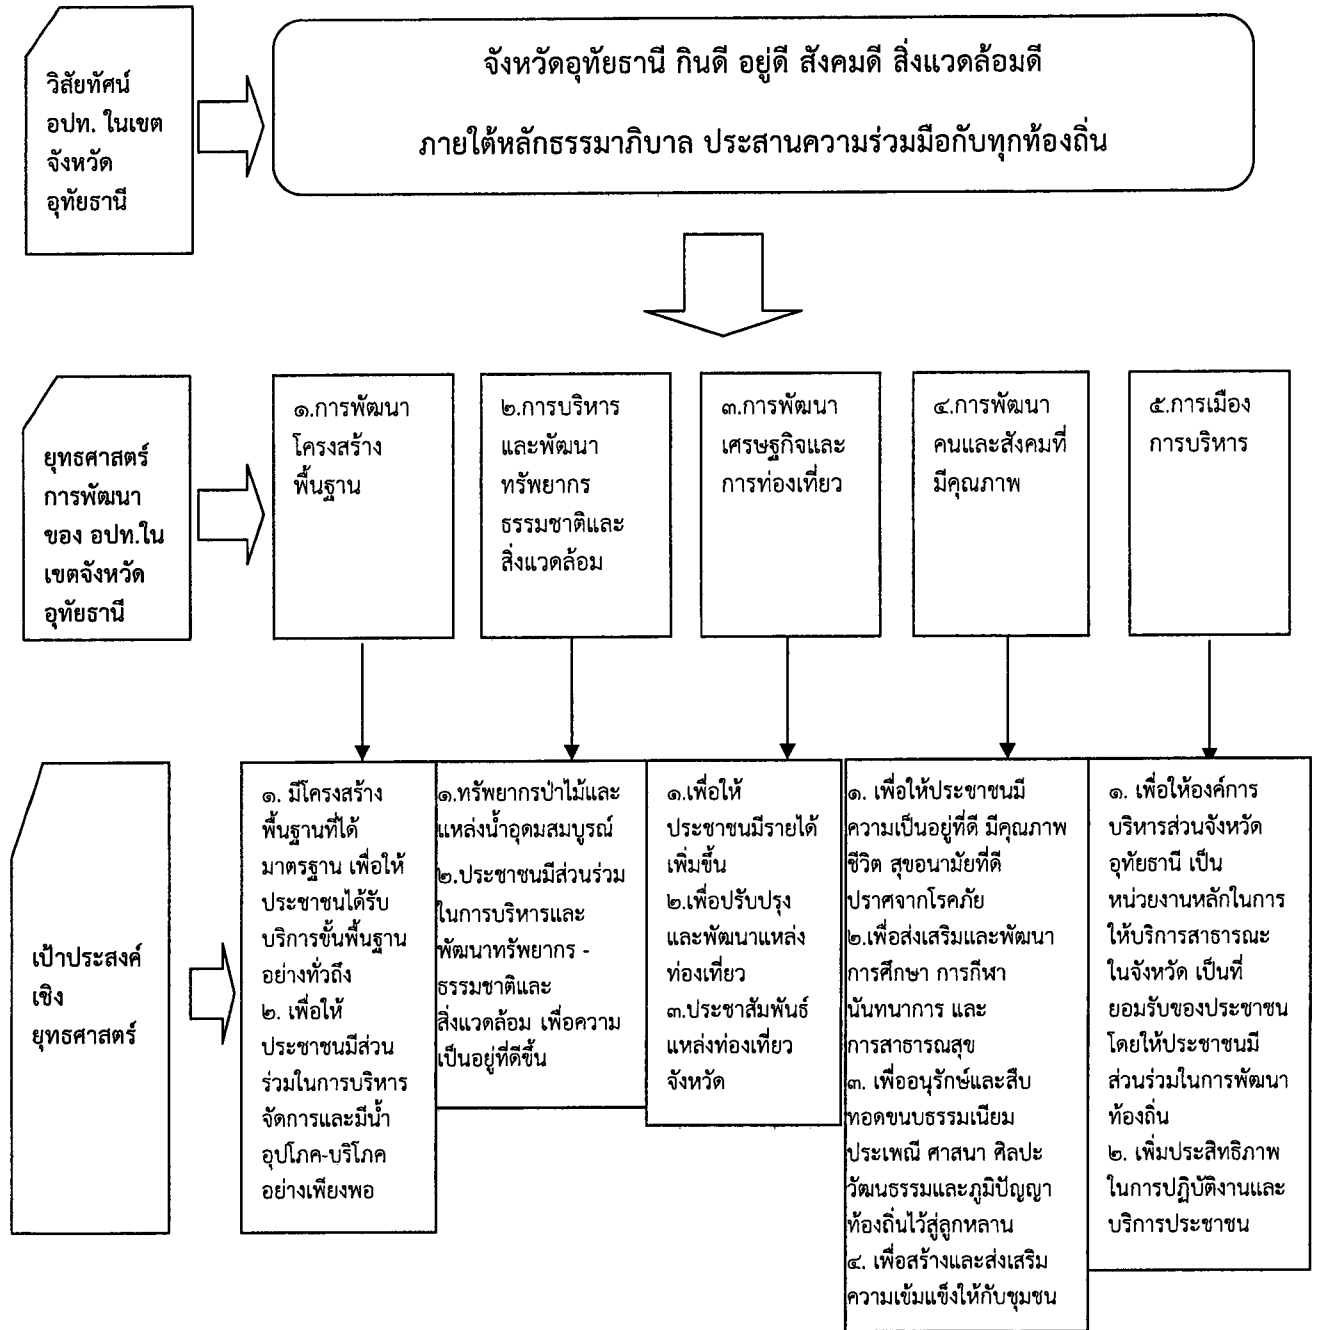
วิสัยทัศน์ อปท. ในเขตจังหวัดอุทัยธานี

จังหวัดอุทัยธานี กินดี อยู่ดี สังคมดี สิ่งแวดล้อมดี

ภายใต้หลักธรรมาภิบาล ประสานความร่วมมือกับทุกท้องถิ่น

ยุทธศาสตร์การพัฒนาของ อปท.ในเขตจังหวัดอุทัยธานี

๑.การพัฒนาโครงสร้างพื้นฐาน

๒.การบริหารและพัฒนาทรัพยากรธรรมชาติและสิ่งแวดล้อม

๓.การพัฒนาเศรษฐกิจและการท่องเที่ยว

๔.การพัฒนาคนและสังคมที่มีคุณภาพ

๕.การเมืองการบริหาร

เป้าประสงค์เชิงยุทธศาสตร์

๑. มีโครงสร้างพื้นฐานที่ได้มาตรฐาน เพื่อให้ประชาชนได้รับบริการขั้นพื้นฐานอย่างทั่วถึง
๒. เพื่อให้ประชาชนมีส่วนร่วมในการบริหารจัดการและมีน้ำอุปโภค-บริโภคอย่างเพียงพอ

๑.ทรัพยากรป่าไม้และแหล่งน้ำอุดมสมบูรณ์
๒.ประชาชนมีส่วนร่วมในการบริหารและพัฒนาทรัพยากร - ธรรมชาติและสิ่งแวดล้อม เพื่อความเป็นอยู่ที่ดีขึ้น

๑.เพื่อให้ประชาชนมีรายได้เพิ่มขึ้น
๒.เพื่อปรับปรุงและพัฒนาแหล่งท่องเที่ยว
๓.ประชาสัมพันธ์แหล่งท่องเที่ยวจังหวัด

๑. เพื่อให้ประชาชนมีความเป็นอยู่ที่ดี มีคุณภาพชีวิต สุขอนามัยที่ดี ปราศจากโรคภัย
๒.เพื่อส่งเสริมและพัฒนาการศึกษา การกีฬา นันทนาการ และการสาธารณสุข
๓. เพื่ออนุรักษ์และสืบทอดขนบธรรมเนียมประเพณี ศาสนา ศิลปะ วัฒนธรรมและภูมิปัญญาท้องถิ่นไว้สู่ลูกหลาน
๔. เพื่อสร้างและส่งเสริมความเข้มแข็งให้กับชุมชน

๑. เพื่อให้องค์การบริหารส่วนจังหวัดอุทัยธานี เป็นหน่วยงานหลักในการให้บริการสาธารณะในจังหวัด เป็นที่ยอมรับของประชาชน โดยให้ประชาชนมีส่วนร่วมในการพัฒนาท้องถิ่น
๒. เพิ่มประสิทธิภาพในการปฏิบัติงานและบริการประชาชน